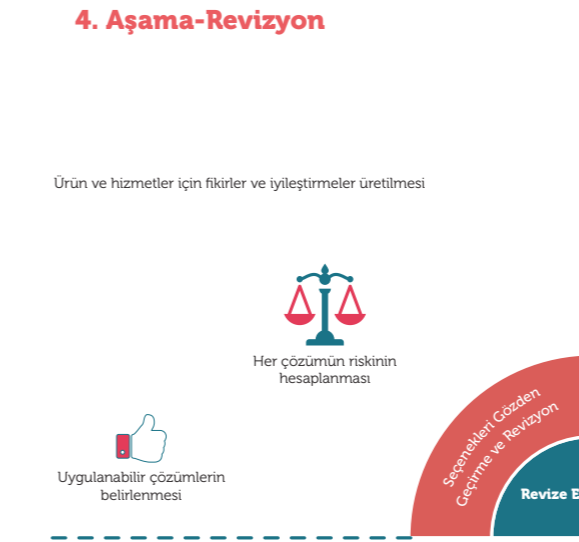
4. Aşama-Revizyon

Ürün ve hizmetler için fikirler ve iyileştirmeler üretilmesi

Her çözümün riskinin hesaplanması

Uygulanabilir çözümlerin belirlenmesi

Seçenekleri Gözden Geçirme ve Revizyon

Revize E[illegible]